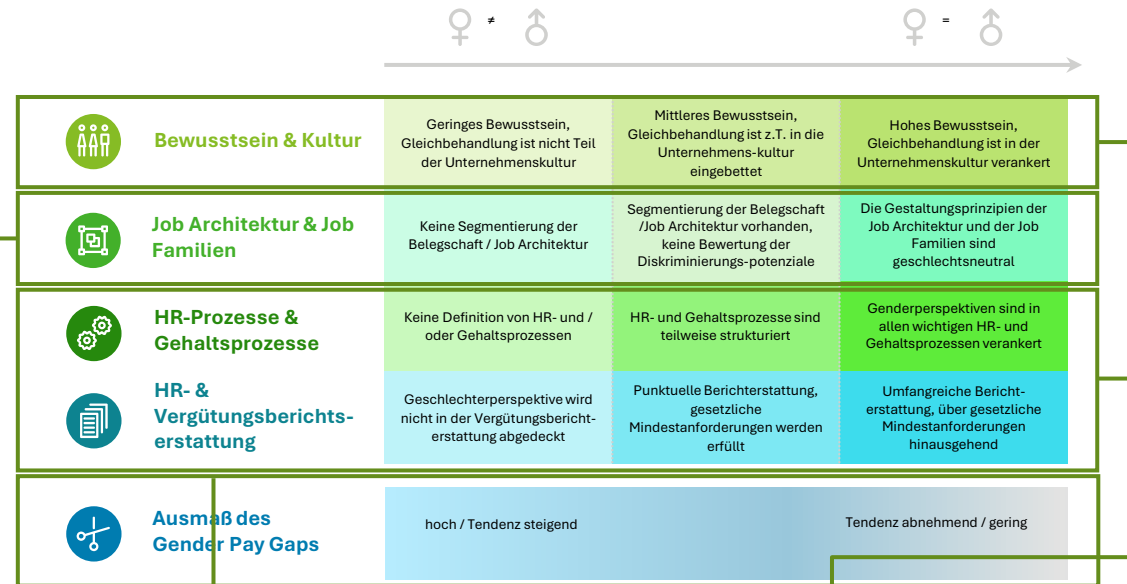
♀ ≠ ♂

♀ = ♂

| | | | |
|---|---|---|---|
| Bewusstsein & Kultur | Geringes Bewusstsein, Gleichbehandlung ist nicht Teil der Unternehmenskultur | Mittleres Bewusstsein, Gleichbehandlung ist z.T. in die Unternehmens-kultur eingebettet | Hohes Bewusstsein, Gleichbehandlung ist in der Unternehmenskultur verankert |
| Job Architektur & Job Familien | Keine Segmentierung der Belegschaft / Job Architektur | Segmentierung der Belegschaft /Job Architektur vorhanden, keine Bewertung der Diskriminierungs-potenziale | Die Gestaltungsprinzipien der Job Architektur und der Job Familien sind geschlechtsneutral |
| HR-Prozesse & Gehaltsprozesse | Keine Definition von HR- und / oder Gehaltsprozessen | HR- und Gehaltsprozesse sind teilweise strukturiert | Genderperspektiven sind in allen wichtigen HR- und Gehaltsprozessen verankert |
| HR- & Vergütungsberichts-erstattung | Geschlechterperspektive wird nicht in der Vergütungsbericht-erstattung abgedeckt | Punktuelle Berichterstattung, gesetzliche Mindestanforderungen werden erfüllt | Umfangreiche Bericht-erstattung, über gesetzliche Mindestanforderungen hinausgehend |
| Ausmaß des Gender Pay Gaps | hoch / Tendenz steigend | | Tendenz abnehmend / gering |